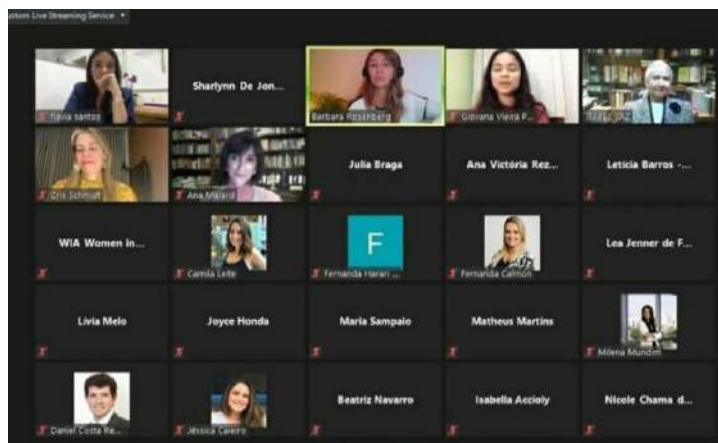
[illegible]stom Live Streaming Service

Flavia santos
Sharlynn De Jon...
Barbara Rosenberg
Giovana Vieira P...
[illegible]
Cris Schmidt
Ana Malard
Julia Braga
Ana Victória Rez...
Leticia Barros -...
WIA Women in...
Camila Leite
F
Fernanda Harari ...
Fernanda Calmon
Lea Jenner de F...
Livia Melo
Joyce Honda
Maria Sampaio
Matheus Martins
Milena Mundim
Daniel Costa Re...
Jéssica Caleiro
Beatriz Navarro
Isabella Accioly
Nicole Chama d...